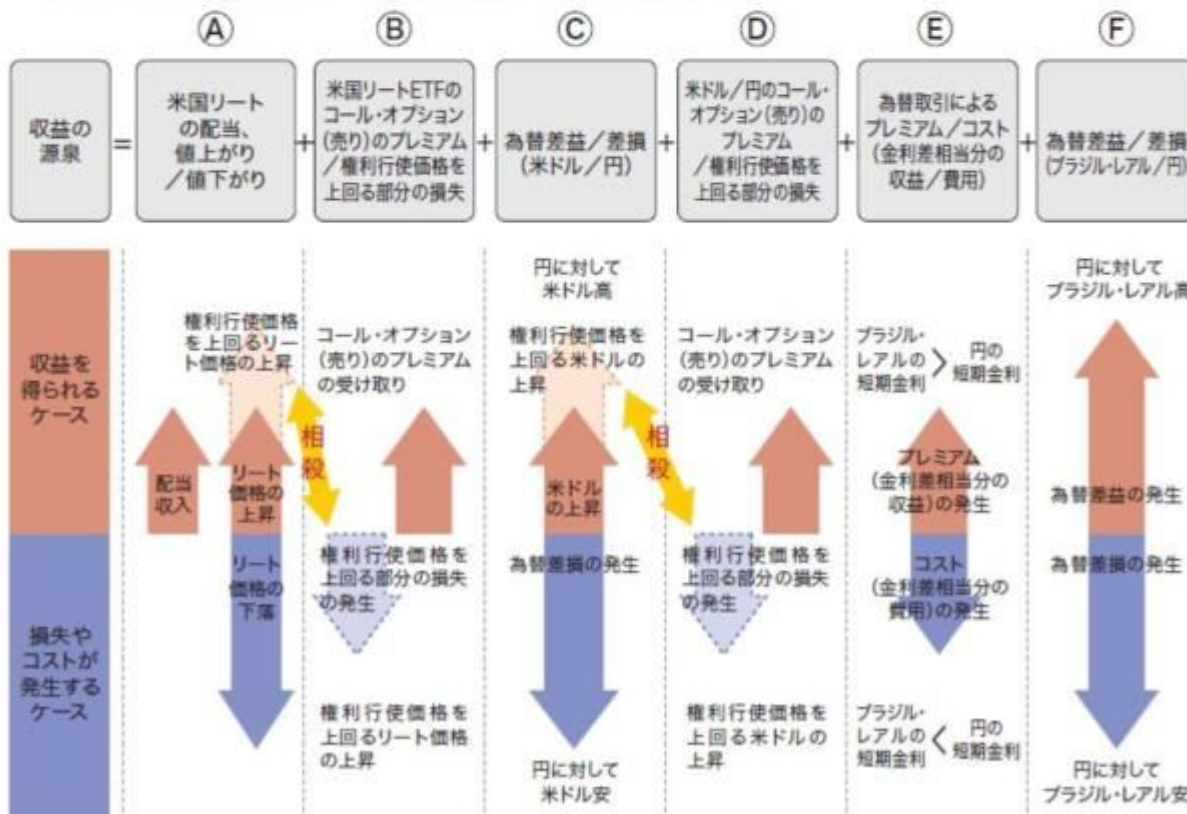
Ⓐ Ⓑ Ⓒ Ⓓ Ⓔ Ⓕ

収益の源泉 = 米国リートの配当、値上がり／値下がり + 米国リートETFのコール・オプション(売り)のプレミアム／権利行使価格を上回る部分の損失 + 為替差益／差損(米ドル／円) + 米ドル／円のコール・オプション(売り)のプレミアム／権利行使価格を上回る部分の損失 + 為替取引によるプレミアム／コスト(金利差相当分の収益／費用) + 為替差益／差損(ブラジル・レアル／円)

収益を得られるケース

損失やコストが発生するケース

権利行使価格を上回るリート価格の上昇

配当収入

リート価格の上昇

相殺

リート価格の下落

コール・オプション(売り)のプレミアムの受け取り

権利行使価格を上回る部分の損失の発生

権利行使価格を上回るリート価格の上昇

円に対して米ドル高

権利行使価格を上回る米ドルの上昇

米ドルの上昇

為替差損の発生

円に対して米ドル安

相殺

コール・オプション(売り)のプレミアムの受け取り

権利行使価格を上回る部分の損失の発生

権利行使価格を上回る米ドルの上昇

ブラジル・レアルの短期金利 > 円の短期金利

プレミアム(金利差相当分の収益)の発生

コスト(金利差相当分の費用)の発生

ブラジル・レアルの短期金利 < 円の短期金利

円に対してブラジル・レアル高

為替差益の発生

為替差損の発生

円に対してブラジル・レアル安